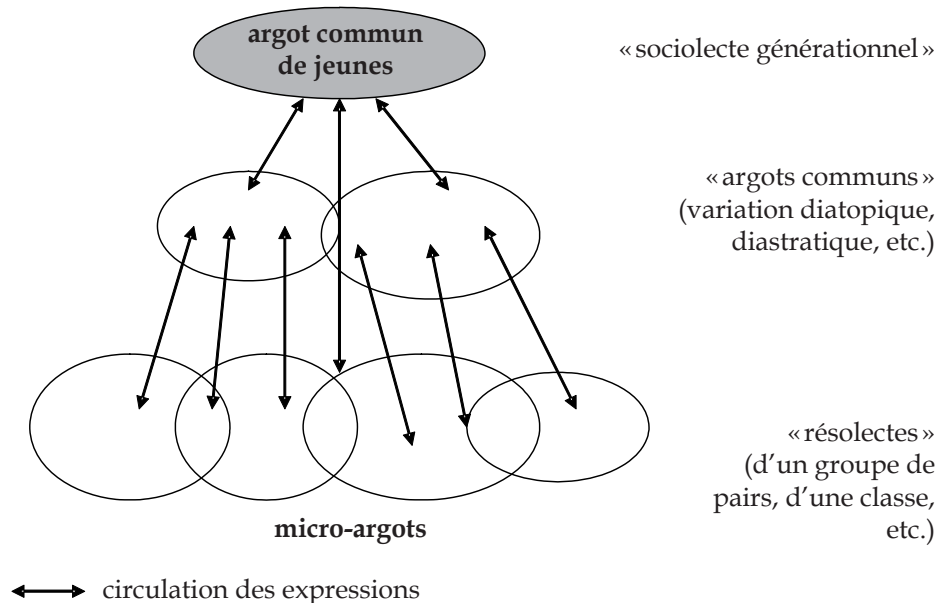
argot commun de jeunes

« sociolecte générationnel »

« argots communs » (variation diatopique, diastratique, etc.)

« résolectes » (d'un groupe de pairs, d'une classe, etc.)

micro-argots

circulation des expressions